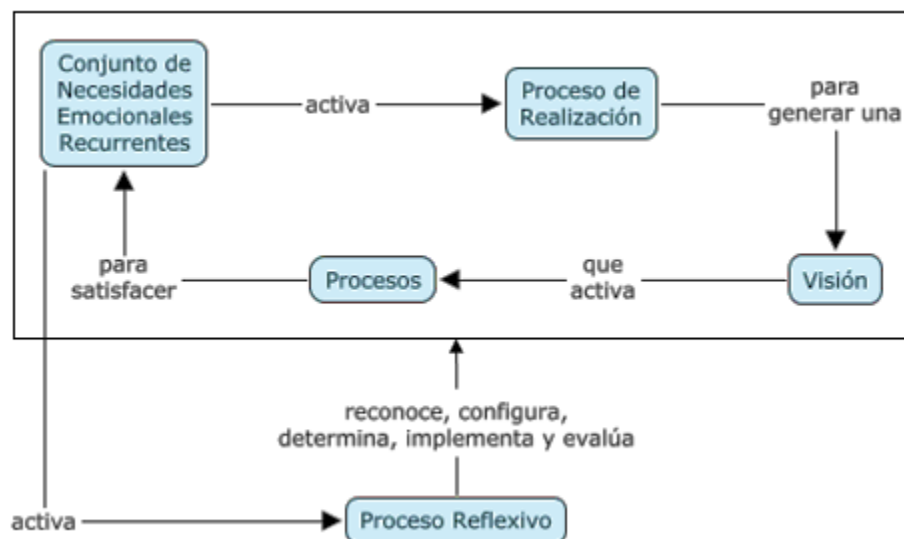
Conjunto de Necesidades Emocionales Recurrentes

activa

Proceso de Realización

para generar una

Visión

que activa

Procesos

para satisfacer

reconoce, configura, determina, implementa y evalúa

activa

Proceso Reflexivo